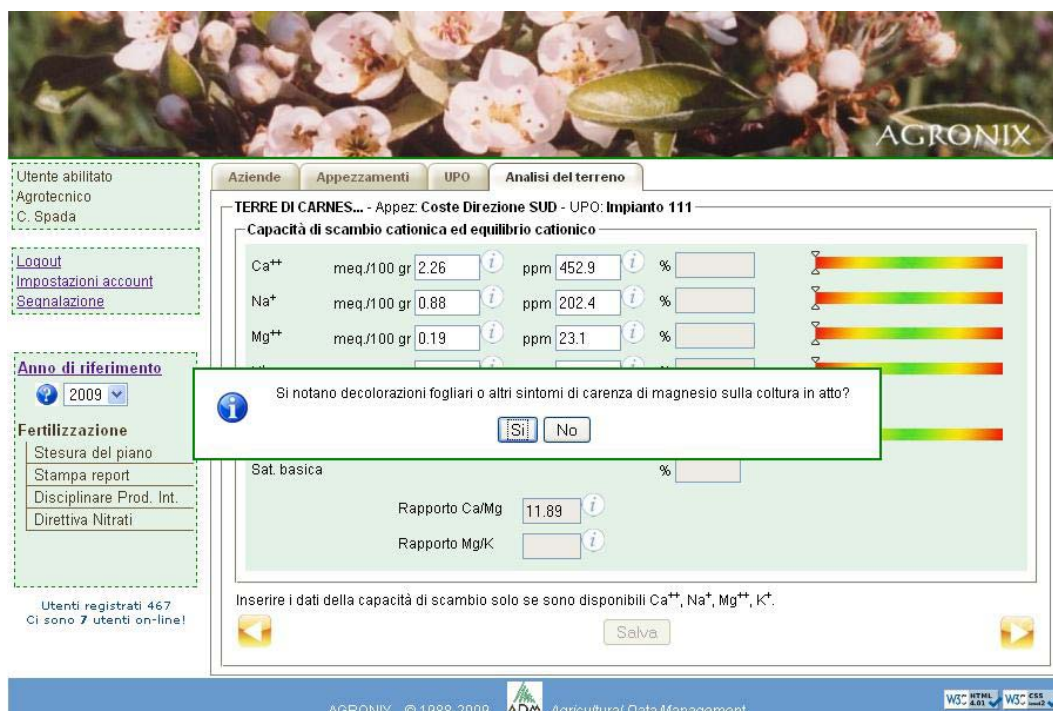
AGRONIX

Utente abilitato
Agrotecnico
C. Spada

Logout
Impostazioni account
Segnalazione

Anno di riferimento
2009

Fertilizzazione
Stesura del piano
Stampa report
Disciplinare Prod. Int.
Direttiva Nitrati

Utenti registrati 467
Ci sono 7 utenti on-line!

Aziende | Appezzamenti | UPO | Analisi del terreno

TERRE DI CARNES... - Appez: Coste Direzione SUD - UPO: Impianto 111

Capacità di scambio cationica ed equilibrio cationico

$Ca^{++}$ meq./100 gr 2.26 ppm 452.9 %
$Na^{+}$ meq./100 gr 0.88 ppm 202.4 %
$Mg^{++}$ meq./100 gr 0.19 ppm 23.1 %

Si notano decolorazioni fogliari o altri sintomi di carenza di magnesio sulla coltura in atto?
Si No

Sat. basica %
Rapporto Ca/Mg 11.89
Rapporto Mg/K

Inserire i dati della capacità di scambio solo se sono disponibili $Ca^{++}$, $Na^{+}$, $Mg^{++}$, $K^{+}$.

Salva

AGRONIX © 1988-2009 ADM Agricultural Data Management

W3C HTML 4.01 W3C CSS